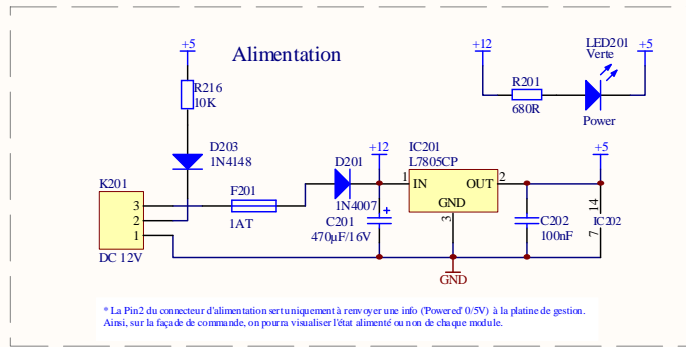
Alimentation

+5
R216
10K
D203
1N4148
K201
3
2
1
DC 12V
F201
1AT
D201
1N4007
+12
C201
470µF/16V
IC201
L7805CP
1
IN
OUT
2
GND
3
GND
C202
100nF
+5
14
IC202
7
+12
R201
680R
LED201
Verte
+5
Power

* La Pin2 du connecteur d'alimentation sert uniquement à renvoyer une info ('Powered' 0/5V) à la platine de gestion. Ainsi, sur la façade de commande, on pourra visualiser l'état alimenté ou non de chaque module.